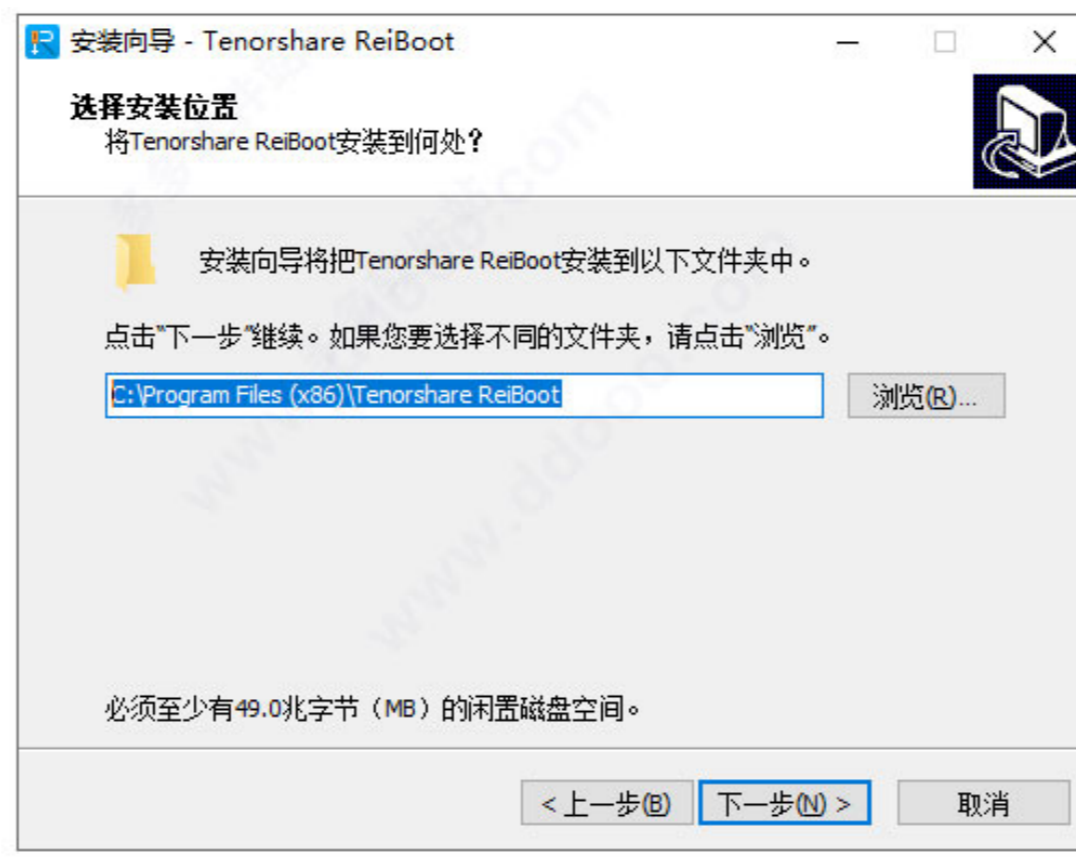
安装向导 - Tenorshare ReiBoot

选择安装位置
将Tenorshare ReiBoot安装到何处?

安装向导将把Tenorshare ReiBoot安装到以下文件夹中。

点击"下一步"继续。如果您要选择不同的文件夹，请点击"浏览"。

C:\Program Files (x86)\Tenorshare ReiBoot

浏览(R)...

必须至少有49.0兆字节（MB）的闲置磁盘空间。

< 上一步(B)
下一步(N) >
取消